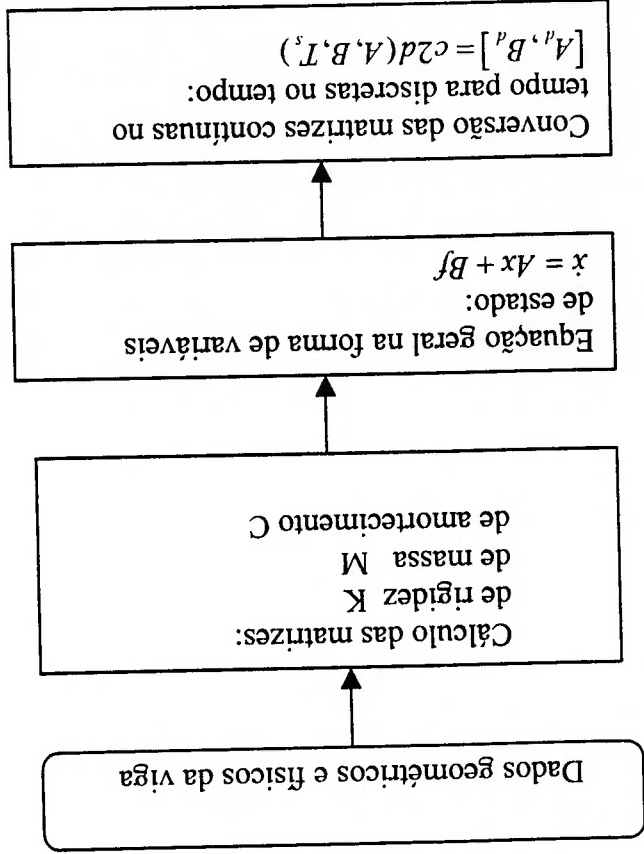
Dados geométricos e físicos da viga

Cálculo das matrizes:
de rigidez K
de massa M
de amortecimento C

Equação geral na forma de variáveis de estado:
$\dot{x} = Ax + Bf$

Conversão das matrizes contínuas no tempo para discretas no tempo:
$[A_d, B_d] = c2d(A, B, T_s)$